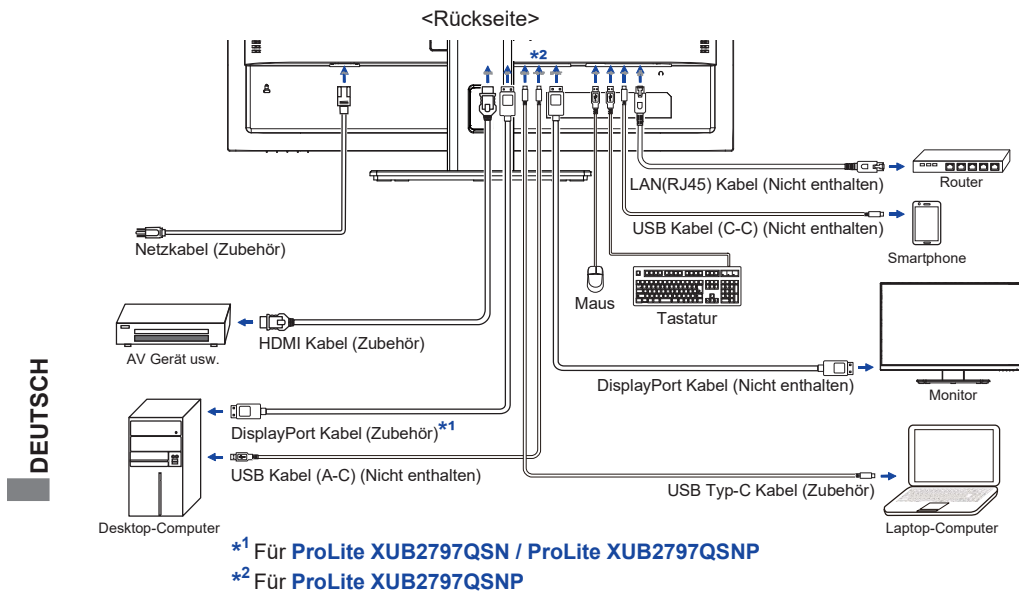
<Rückseite>

*2

LAN(RJ45) Kabel (Nicht enthalten)

Router

USB Kabel (C-C) (Nicht enthalten)

Smartphone

Netzkabel (Zubehör)

Maus

Tastatur

AV Gerät usw.

HDMI Kabel (Zubehör)

DisplayPort Kabel (Nicht enthalten)

Monitor

DEUTSCH

DisplayPort Kabel (Zubehör)$^{*1}$

USB Kabel (A-C) (Nicht enthalten)

USB Typ-C Kabel (Zubehör)

Desktop-Computer

Laptop-Computer

$^{*1}$ Für ProLite XUB2797QSN / ProLite XUB2797QSNP

$^{*2}$ Für ProLite XUB2797QSNP